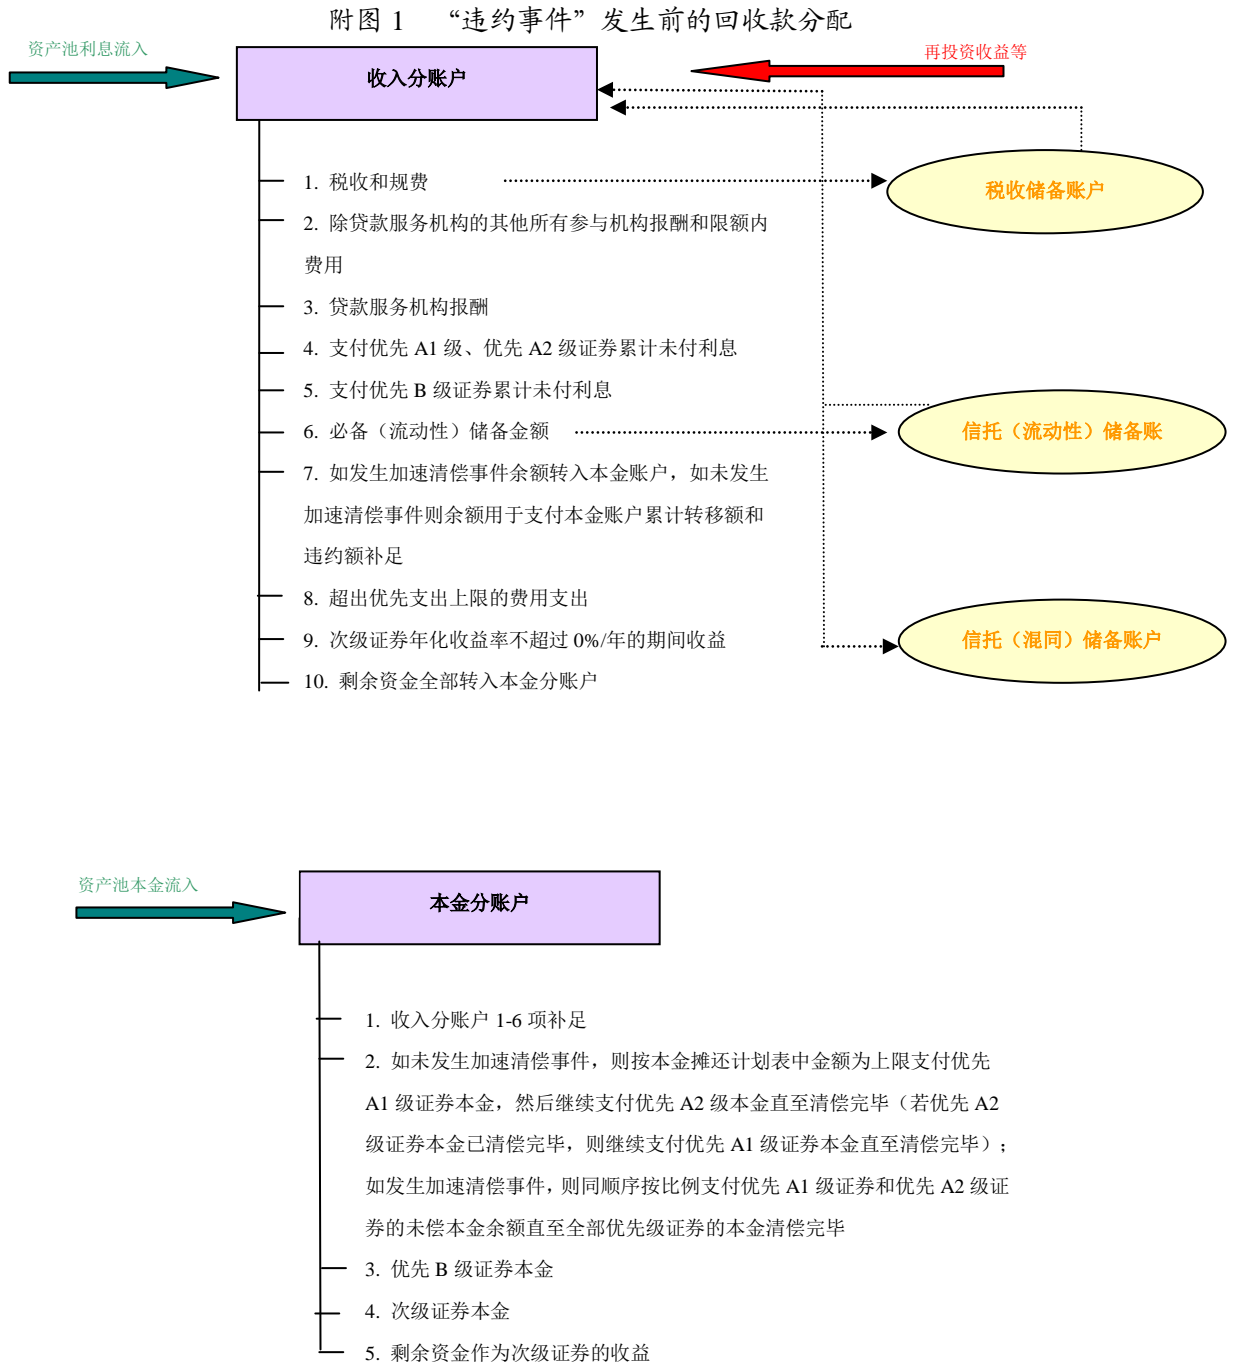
附图 1 “违约事件”发生前的回收款分配

资产池利息流入

收入分账户

再投资收益等

1. 税收和规费

税收储备账户

2. 除贷款服务机构的其他所有参与机构报酬和限额内费用

3. 贷款服务机构报酬

4. 支付优先 A1 级、优先 A2 级证券累计未付利息

5. 支付优先 B 级证券累计未付利息

6. 必备（流动性）储备金额

信托（流动性）储备账

7. 如发生加速清偿事件余额转入本金账户，如未发生加速清偿事件则余额用于支付本金账户累计转移额和违约额补足

8. 超出优先支出上限的费用支出

9. 次级证券年化收益率不超过 0%/年的期间收益

信托（混同）储备账户

10. 剩余资金全部转入本金分账户

资产池本金流入

本金分账户

1. 收入分账户 1-6 项补足

2. 如未发生加速清偿事件，则按本金摊还计划表中金额为上限支付优先 A1 级证券本金，然后继续支付优先 A2 级本金直至清偿完毕（若优先 A2 级证券本金已清偿完毕，则继续支付优先 A1 级证券本金直至清偿完毕）；如发生加速清偿事件，则同顺序按比例支付优先 A1 级证券和优先 A2 级证券的未偿本金余额直至全部优先级证券的本金清偿完毕

3. 优先 B 级证券本金

4. 次级证券本金

5. 剩余资金作为次级证券的收益